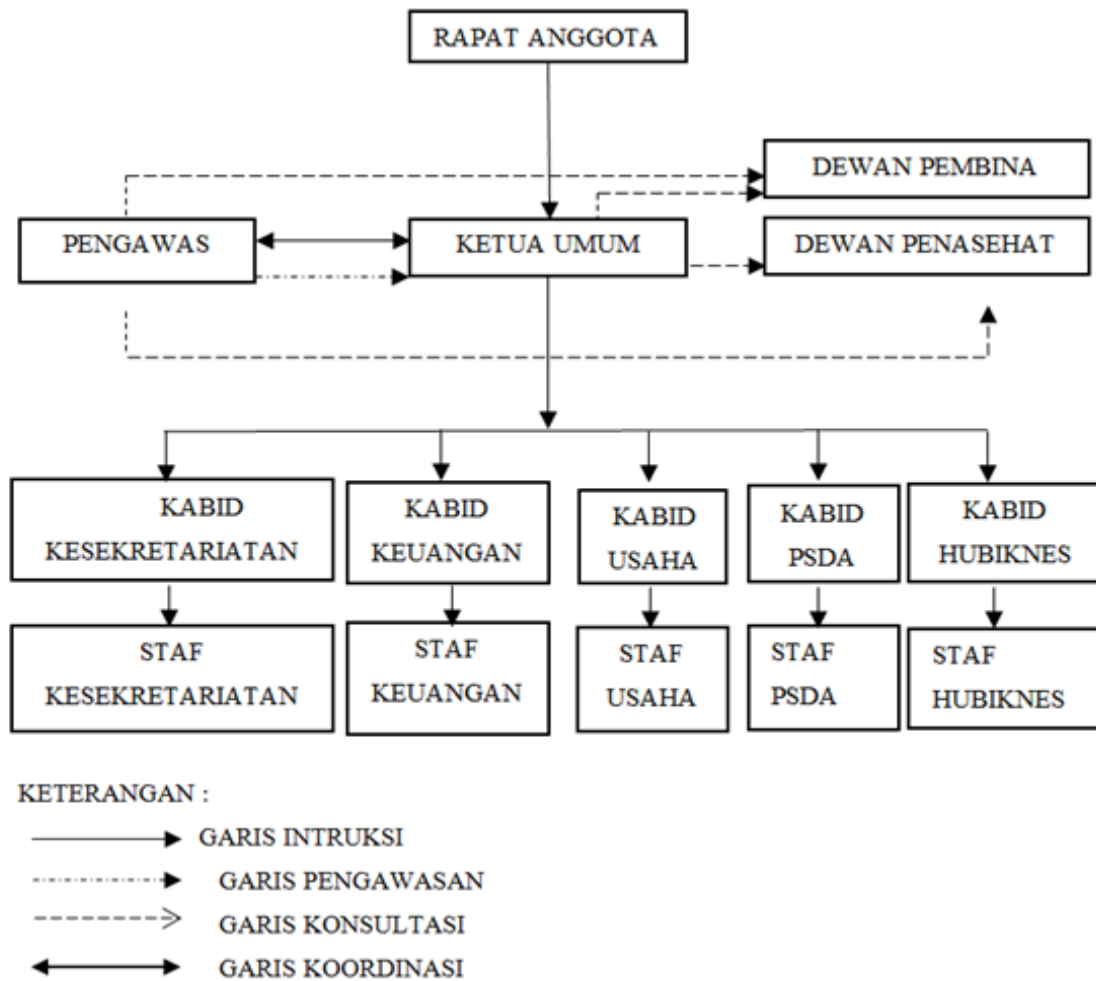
RAPAT ANGGOTA

DEWAN PEMBINA

PENGAWAS

KETUA UMUM

DEWAN PENASEHAT

KABID KESEKRETARIATAN

KABID KEUANGAN

KABID USAHA

KABID PSDA

KABID HUBIKNES

STAF KESEKRETARIATAN

STAF KEUANGAN

STAF USAHA

STAF PSDA

STAF HUBIKNES

KETERANGAN :

GARIS INTRUKSI

GARIS PENGAWASAN

GARIS KONSULTASI

GARIS KOORDINASI